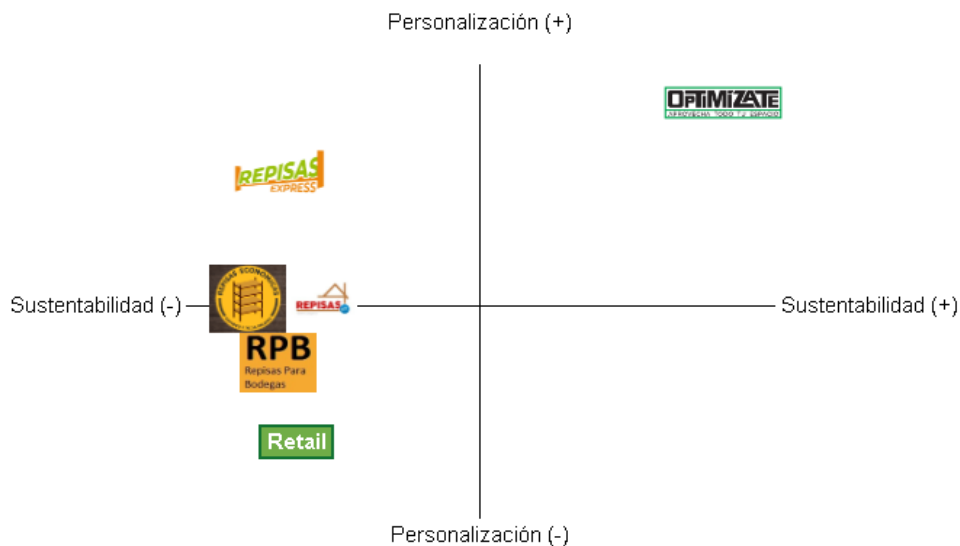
Personalización (+)

OPTIMIZATE
APROVECHA TODO TU ESPACIO

REPISAS EXPRESS

Sustentabilidad (-)

REPISAS ECONOMICAS

REPISAS

Sustentabilidad (+)

RPB
Repisas Para Bodegas

Retail

Personalización (-)